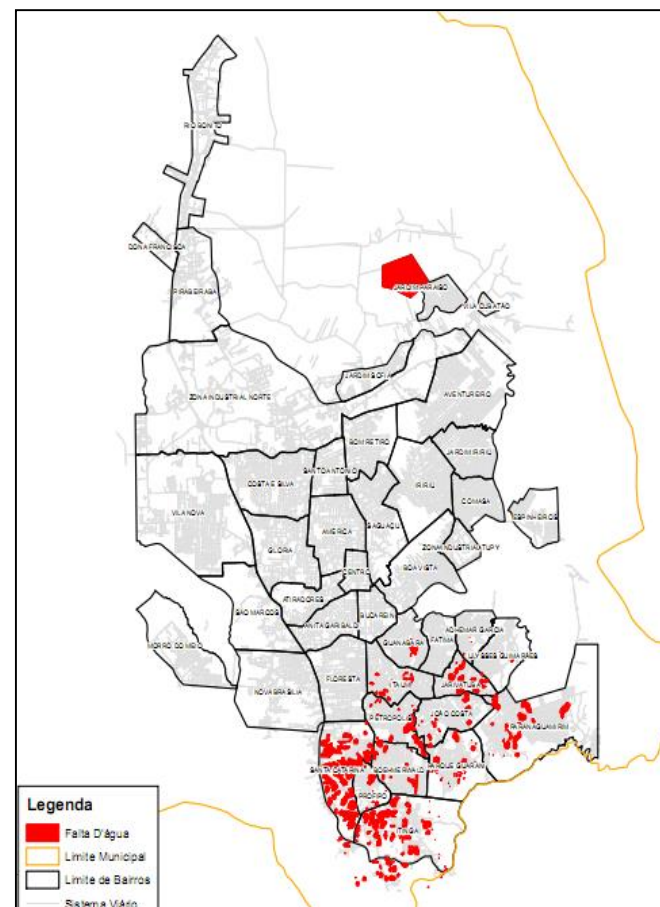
RIO BONITO

DONA FRANCISCA

PIRABEIRABA

JARDIM PARAISO

VILA CUBATAO

JARDIM SOFIA

ZONA INDUSTRIAL NORTE

AVENTUREIRO

BOM RETIRO

JARDIM IRIRIU

SANTO ANTONIO

COSTA E SILVA

IRIRIU

COMASA

VILA NOVA

AMERICA

SAGUAÇU

ESPINHEIROS

GLORIA

ZONA INDUSTRIAL TUPY

CENTRO

BOA VISTA

ATIRADORES

SAO MARCOS

BUCAREIN

ANITA GARIBALDI

ADHEMAR GARCIA

FATIMA

MORRO DO MEIO

GUANABARA

ULYSSES GUIMARAES

NOVA BRASILIA

FLORESTA

ITAUM

JARIVATUBA

PETROPOLIS

JOAO COSTA

PARANAGUAMIRIM

SANTA CATARINA

BOEHMERWALD

PARQUE GUARANI

PROFIPO

ITINGA

Legenda

Falta D'água

Limite Municipal

Limite de Bairros

Sistema Viário